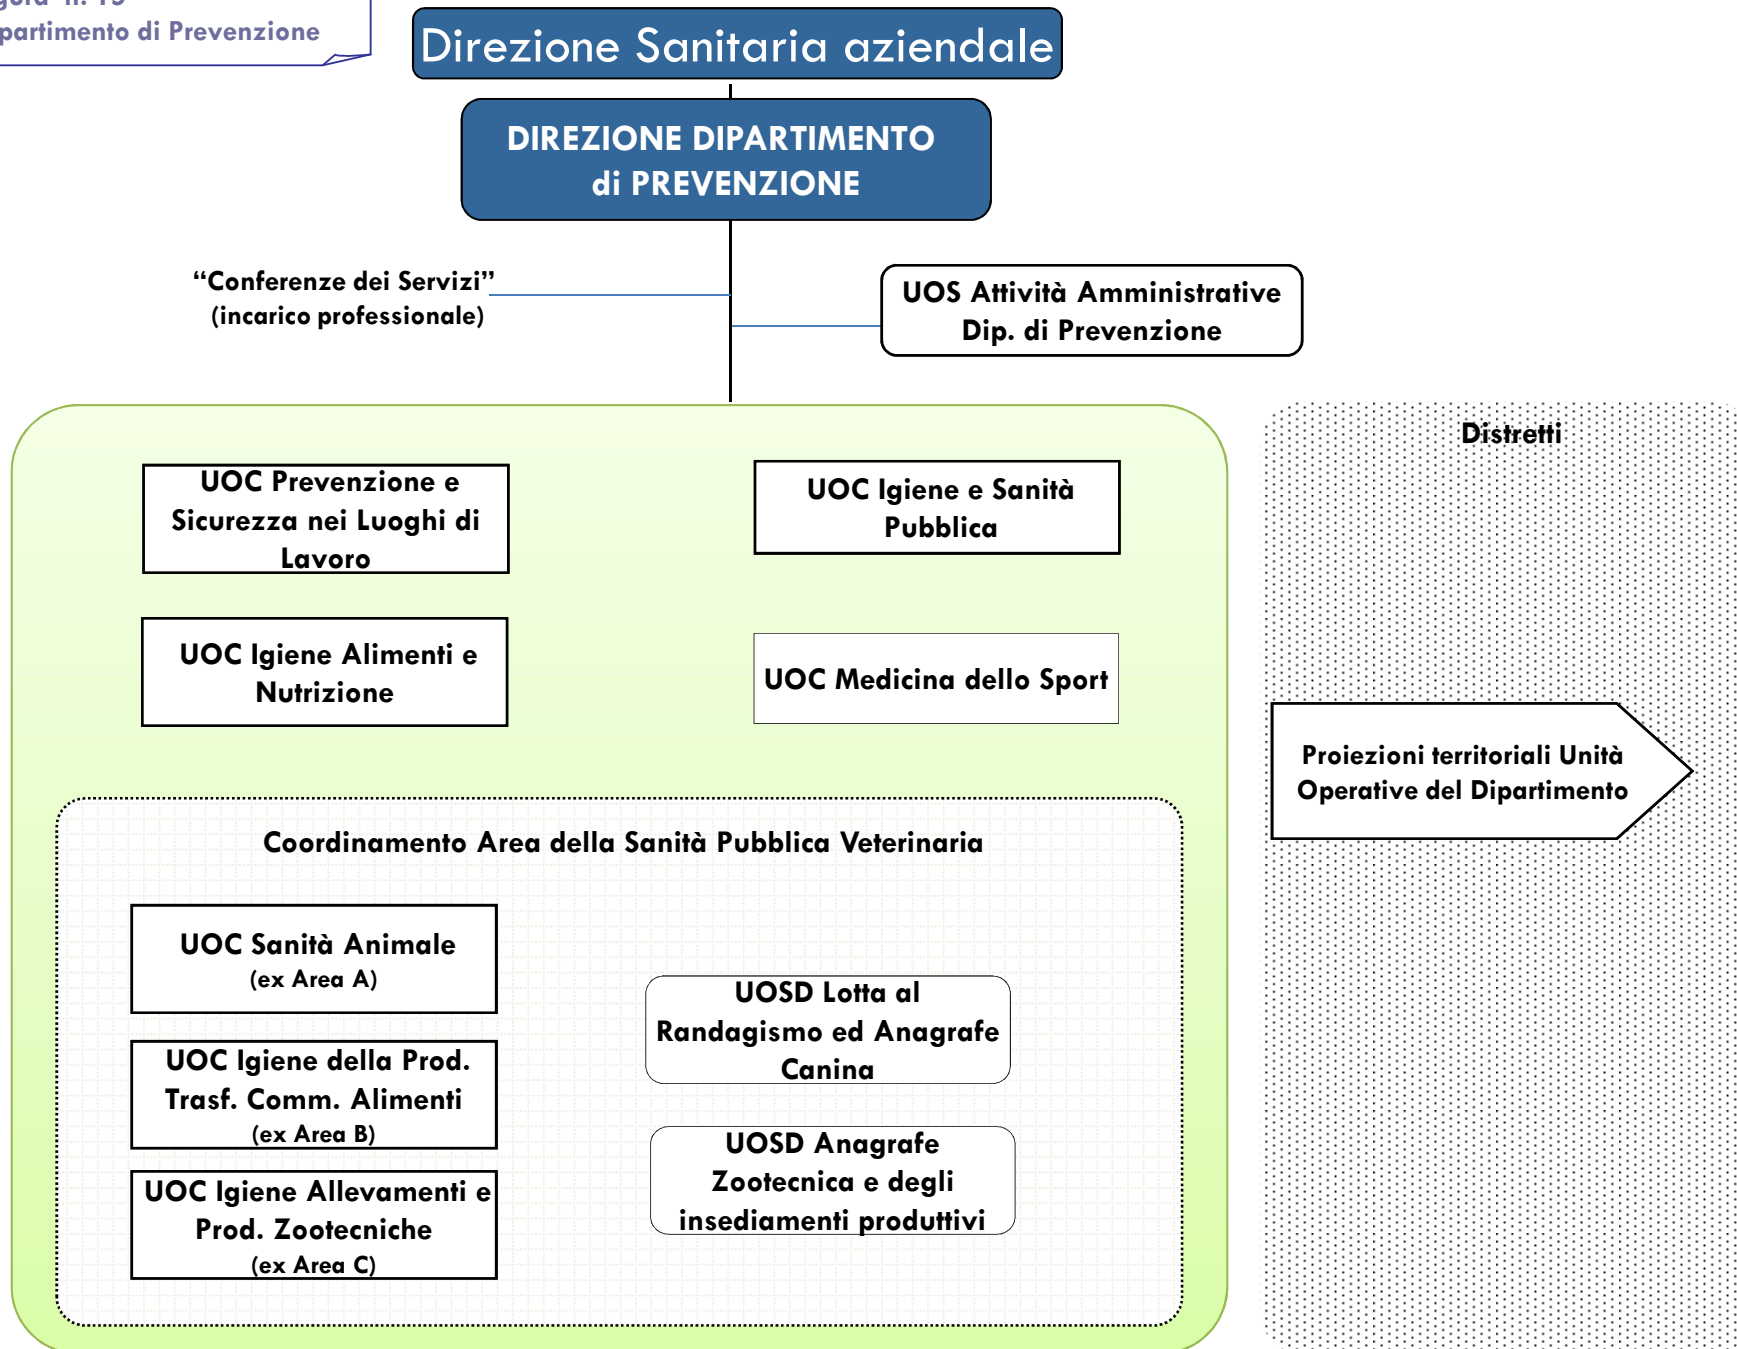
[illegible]gura n. 15
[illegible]partimento di Prevenzione

Direzione Sanitaria aziendale

DIREZIONE DIPARTIMENTO di PREVENZIONE

“Conferenze dei Servizi” (incarico professionale)

UOS Attività Amministrative Dip. di Prevenzione

UOC Prevenzione e Sicurezza nei Luoghi di Lavoro

UOC Igiene e Sanità Pubblica

UOC Igiene Alimenti e Nutrizione

UOC Medicina dello Sport

Coordinamento Area della Sanità Pubblica Veterinaria

UOC Sanità Animale (ex Area A)

UOC Igiene della Prod. Trasf. Comm. Alimenti (ex Area B)

UOC Igiene Allevamenti e Prod. Zootecniche (ex Area C)

UOSD Lotta al Randagismo ed Anagrafe Canina

UOSD Anagrafe Zootecnica e degli insediamenti produttivi

Distretti

Proiezioni territoriali Unità Operative del Dipartimento